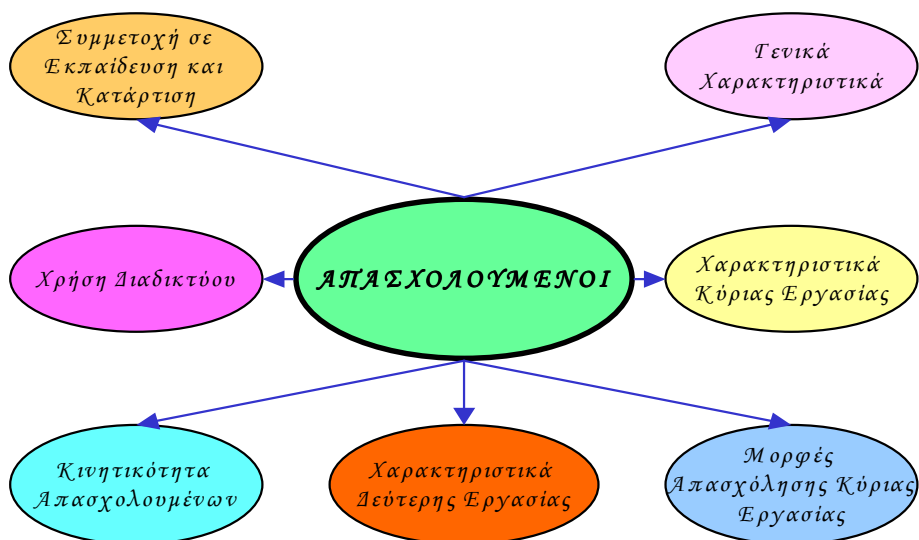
Συμμετοχή σε Εκπαίδευση και Κατάρτιση

Γενικά Χαρακτηριστικά

Χρήση Διαδικτύου

ΑΠΑΣΧΟΛΟΥΜΕΝΟΙ

Χαρακτηριστικά Κύριας Εργασίας

Κινητικότητα Απασχολουμένων

Χαρακτηριστικά Δεύτερης Εργασίας

Μορφές Απασχόλησης Κύριας Εργασίας